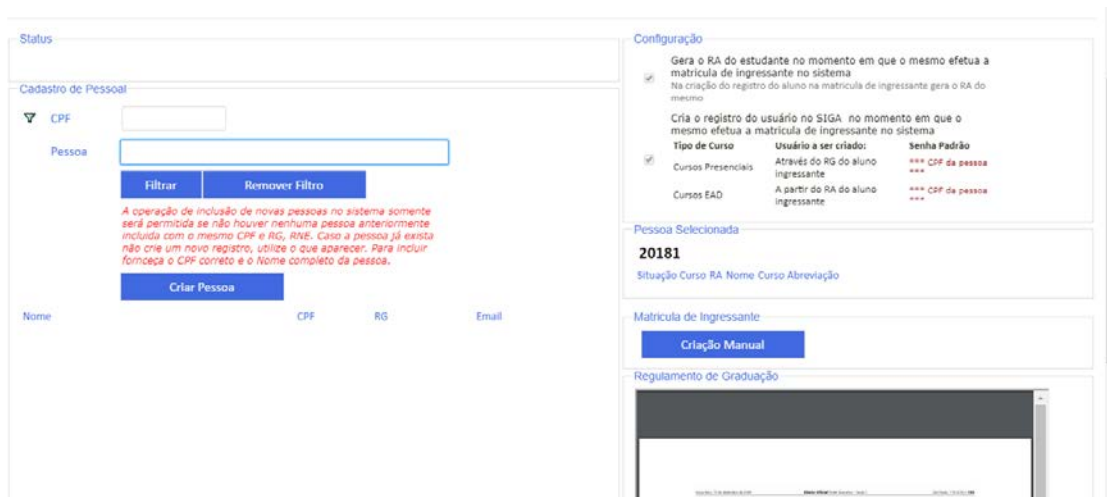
Status

Cadastro de Pessoal

CPF

Pessoa

Filtrar

Remover Filtro

A operação de inclusão de novas pessoas no sistema somente será permitida se não houver nenhuma pessoa anteriormente incluída com o mesmo CPF e RG, RNE. Caso a pessoa já exista não crie um novo registro, utilize o que aparecer. Para incluir forneça o CPF correto e o Nome completo da pessoa.

Criar Pessoa

| Nome | CPF | RG | Email |
|---|---|---|---|

Configuração

Gera o RA do estudante no momento em que o mesmo efetua a matricula de ingressante no sistema
Na criação do registro do aluno na matricula de ingressante gera o RA do mesmo

Cria o registro do usuário no SIGA no momento em que o mesmo efetua a matricula de ingressante no sistema

| Tipo de Curso | Usuário a ser criado: | Senha Padrão |
|---|---|---|
| Cursos Presenciais | Através do RG do aluno ingressante | *** CPF da pessoa *** |
| Cursos EAD | A partir do RA do aluno ingressante | *** CPF da pessoa *** |

Pessoa Selecionada

20181

Situação Curso RA Nome Curso Abreviação

Matricula de Ingressante

Criação Manual

Regulamento de Graduação

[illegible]